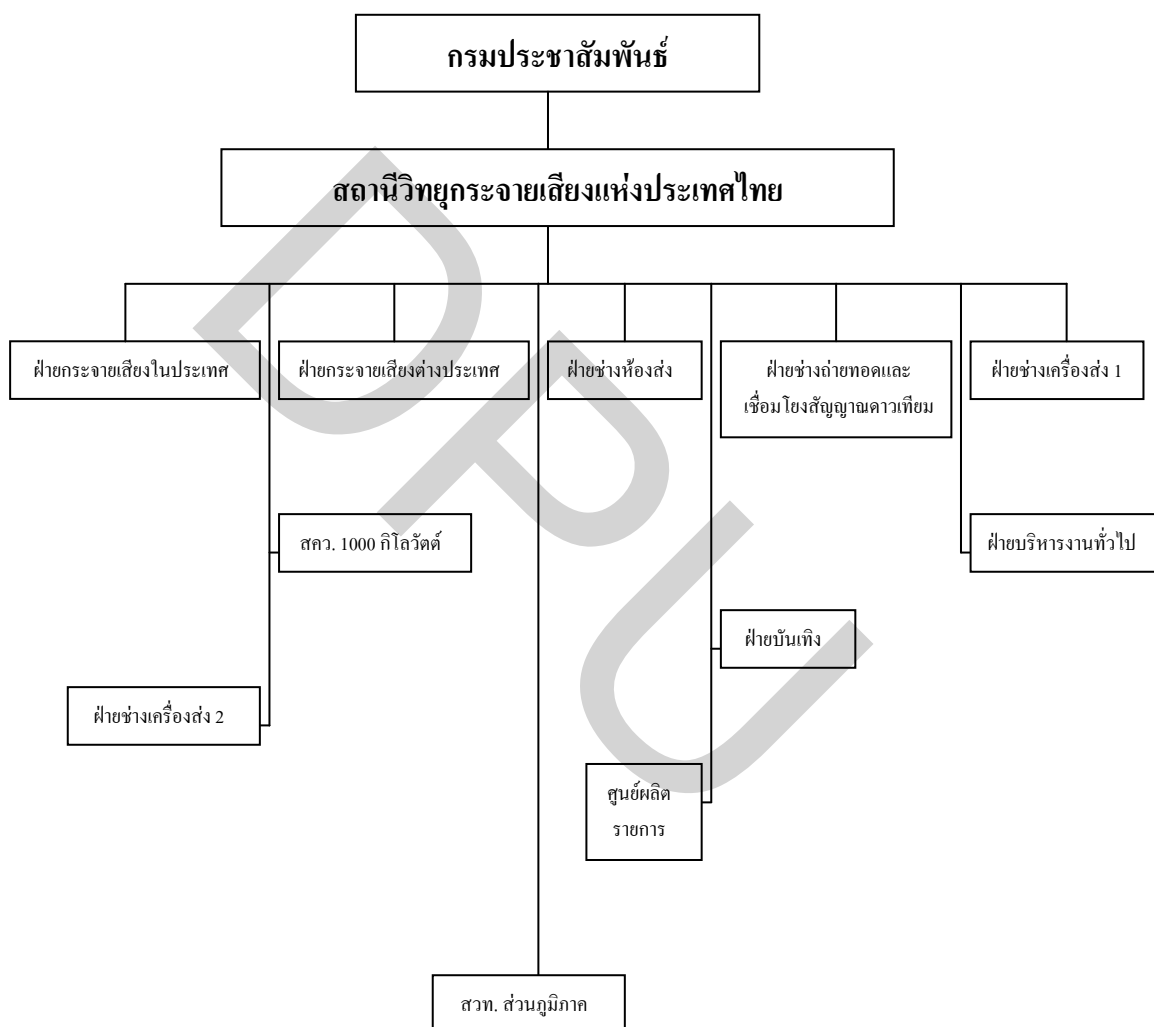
กรมประชาสัมพันธ์

สถานีวิทยุกระจายเสียงแห่งประเทศไทย

ฝ่ายกระจายเสียงในประเทศ

ฝ่ายกระจายเสียงต่างประเทศ

ฝ่ายช่างห้องส่ง

ฝ่ายช่างถ่ายทอดและเชื่อมโยงสัญญาณดาวเทียม

ฝ่ายช่างเครื่องส่ง 1

สควท. 1000 กิโลวัตต์

ฝ่ายบริหารงานทั่วไป

ฝ่ายบันเทิง

ฝ่ายช่างเครื่องส่ง 2

ศูนย์ผลิตรายการ

สวท. ส่วนภูมิภาค